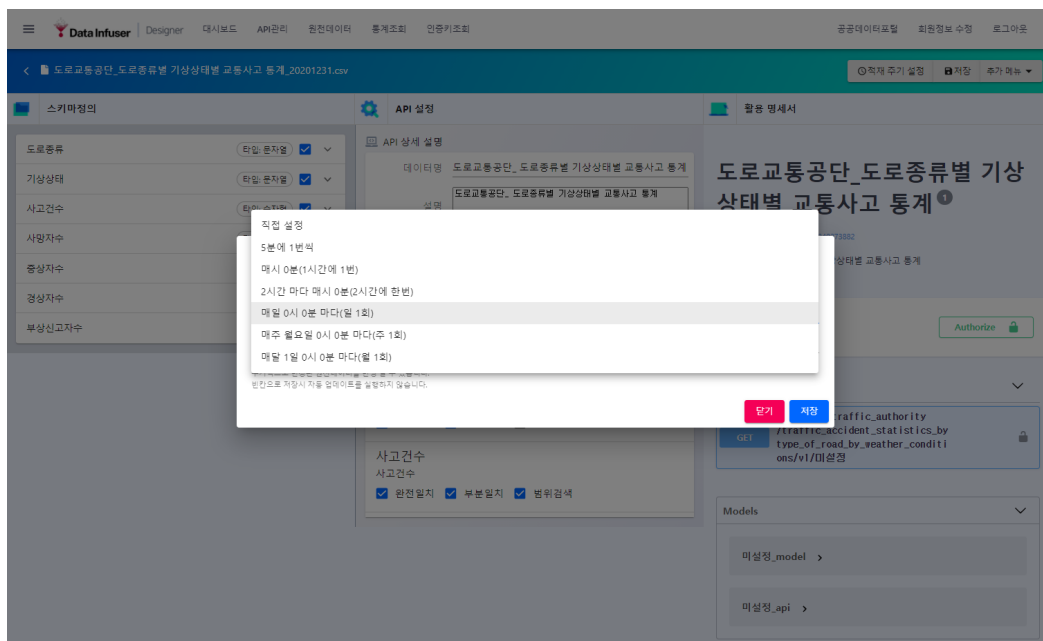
Data Infuser | Designer 대시보드 API관리 원천데이터 통계조회 인증키조회 공공데이터포털 회원정보 수정 로그아웃

도로교통공단_도로종류별 기상상태별 교통사고 통계_20201231.csv

적재 주기 설정 저장 추가 메뉴

스키마정의

도로종류 타입: 문자열
기상상태 타입: 문자열
사고건수 타입: 숫자형
사망자수
중상자수
경상자수
부상신고자수

API 설정

API 상세 설명

데이터명 도로교통공단_도로종류별 기상상태별 교통사고 통계

설명 도로교통공단_도로종류별 기상상태별 교통사고 통계

활용 명세서

도로교통공단_도로종류별 기상상태별 교통사고 통계

상태별 교통사고 통계

Authorize

직접 설정
5분에 1번씩
매시 0분(1시간에 1번)
2시간 마다 매시 0분(2시간에 한번)
매일 0시 0분 마다(일 1회)
매주 월요일 0시 0분 마다(주 1회)
매달 1일 0시 0분 마다(월 1회)

빈칸으로 저장시 자동 업데이트를 실행하지 않습니다.

닫기 저장

GET /traffic_authority /traffic_accident_statistics_by type_of_road_by_weather_conditions/v1/미설정

사고건수
사고건수
완전일치 부분일치 범위검색

Models

미설정_model
미설정_api